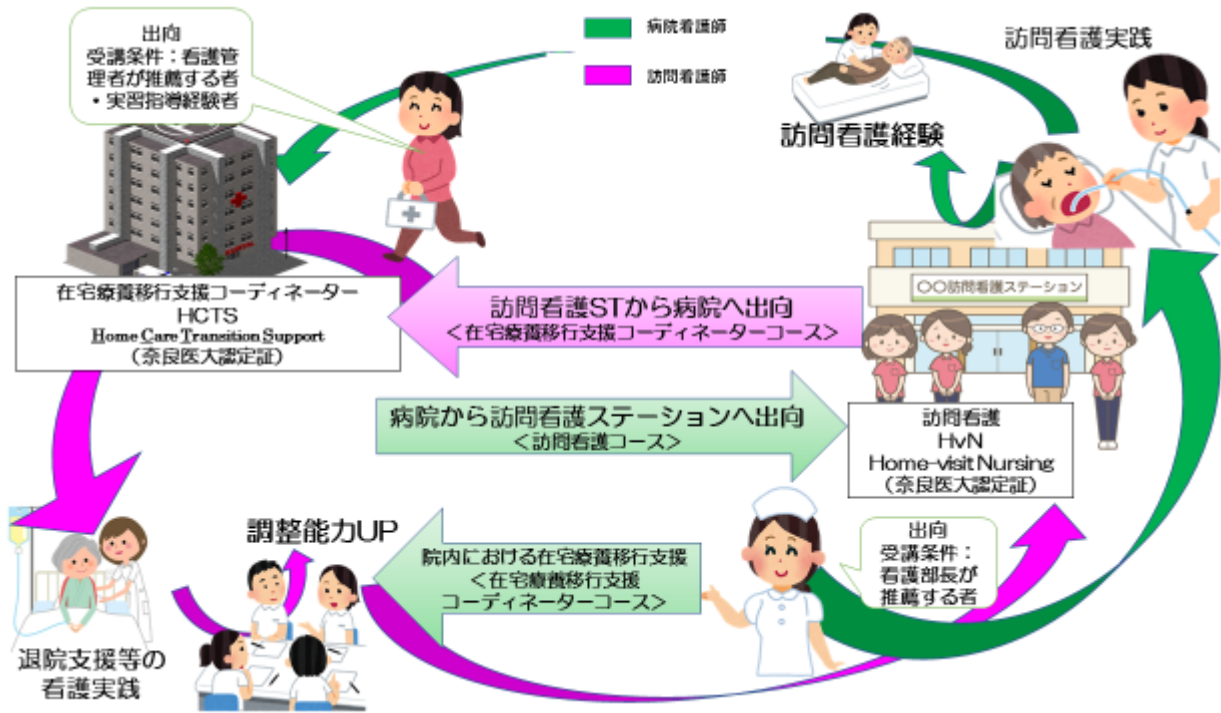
出向
受講条件：看護管理者が推薦する者
・実習指導経験者

病院看護師

訪問看護師

訪問看護実践

訪問看護経験

在宅療養移行支援コーディネーター
HCTS
Home Care Transition Support
（奈良医大認定証）

訪問看護STから病院へ出向
＜在宅療養移行支援コーディネーターコース＞

〇〇訪問看護ステーション

病院から訪問看護ステーションへ出向
＜訪問看護コース＞

訪問看護
HvN
Home-visit Nursing
（奈良医大認定証）

調整能力UP

院内における在宅療養移行支援
＜在宅療養移行支援
コーディネーターコース＞

出向
受講条件：
看護部長が
推薦する者

退院支援等の
看護実践